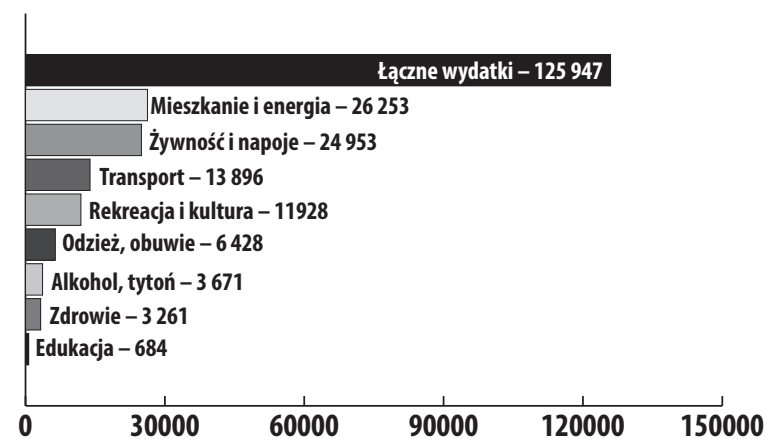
Łączne wydatki – 125 947
Mieszkanie i energia – 26 253
Żywność i napoje – 24 953
Transport – 13 896
Rekreacja i kultura – 11928
Odzież, obuwie – 6 428
Alkohol, tytoń – 3 671
Zdrowie – 3 261
Edukacja – 684

0
30000
60000
90000
120000
150000